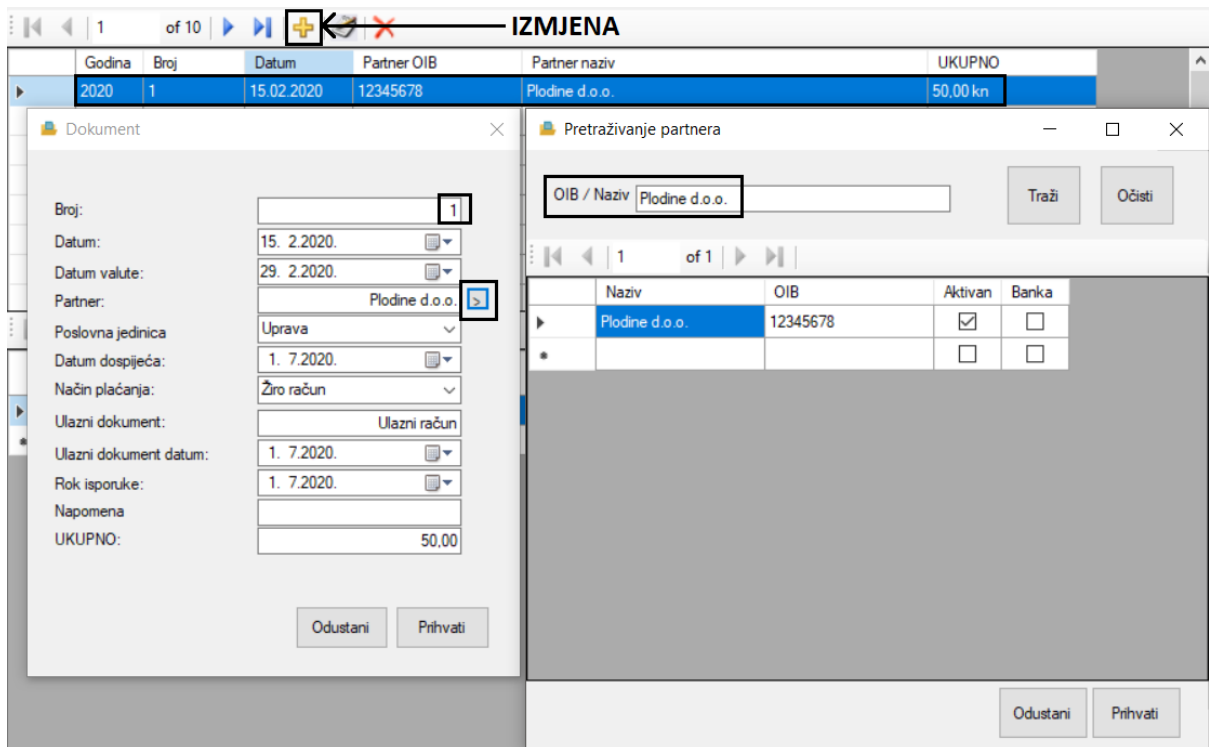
1 of 10

IZMJENA

| | Godina | Broj | Datum | Partner OIB | Partner naziv | UKUPNO |
|---|---|---|---|---|---|---|
| ▶ | 2020 | 1 | 15.02.2020 | 12345678 | Plodine d.o.o. | 50,00 kn |

Dokument

Broj: 1
Datum: 15. 2.2020.
Datum valute: 29. 2.2020.
Partner: Plodine d.o.o. >
Poslovna jedinica: Uprava
Datum dospijeća: 1. 7.2020.
Način plaćanja: Žiro račun
Ulazni dokument: Ulazni račun
Ulazni dokument datum: 1. 7.2020.
Rok isporuke: 1. 7.2020.
Napomena
UKUPNO: 50,00

Odustani Prihvati

Pretraživanje partnera

OIB / Naziv Plodine d.o.o.

Traži Očisti

1 of 1

| | Naziv | OIB | Aktivan | Banka |
|---|---|---|---|---|
| ▶ | Plodine d.o.o. | 12345678 | ☑ | ☐ |
| * | | | ☐ | ☐ |

Odustani Prihvati